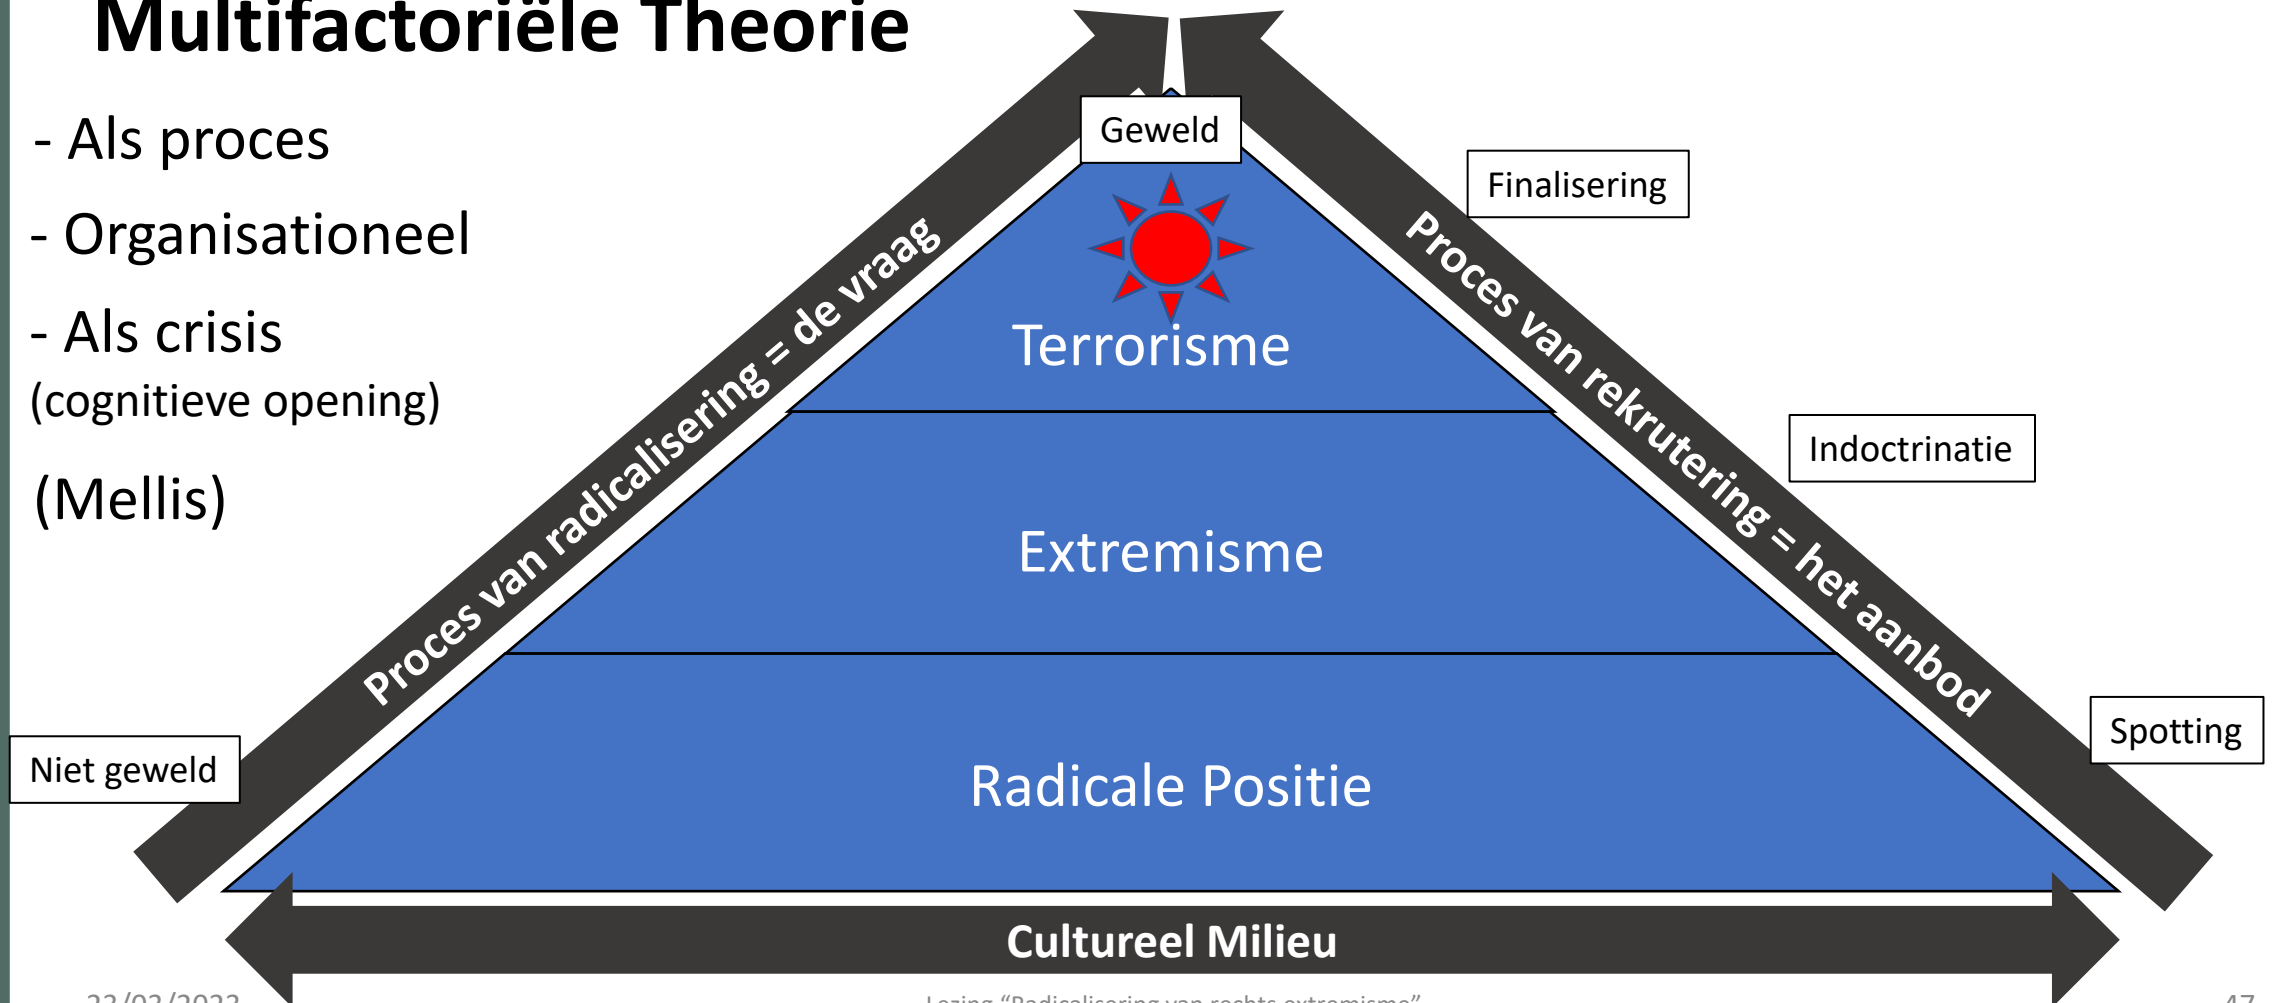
Multifactoriële Theorie

- Als proces

- Organisationeel

- Als crisis
(cognitieve opening)

(Mellis)

Geweld

Terrorisme

Extremisme

Radicale Positie

Proces van radicalisering = de vraag

Proces van rekrutering = het aanbod

Finalisering

Indoctrinatie

Spotting

Niet geweld

Cultureel Milieu

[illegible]

Lezing "Radicalisering van rechts-extremisme"

47